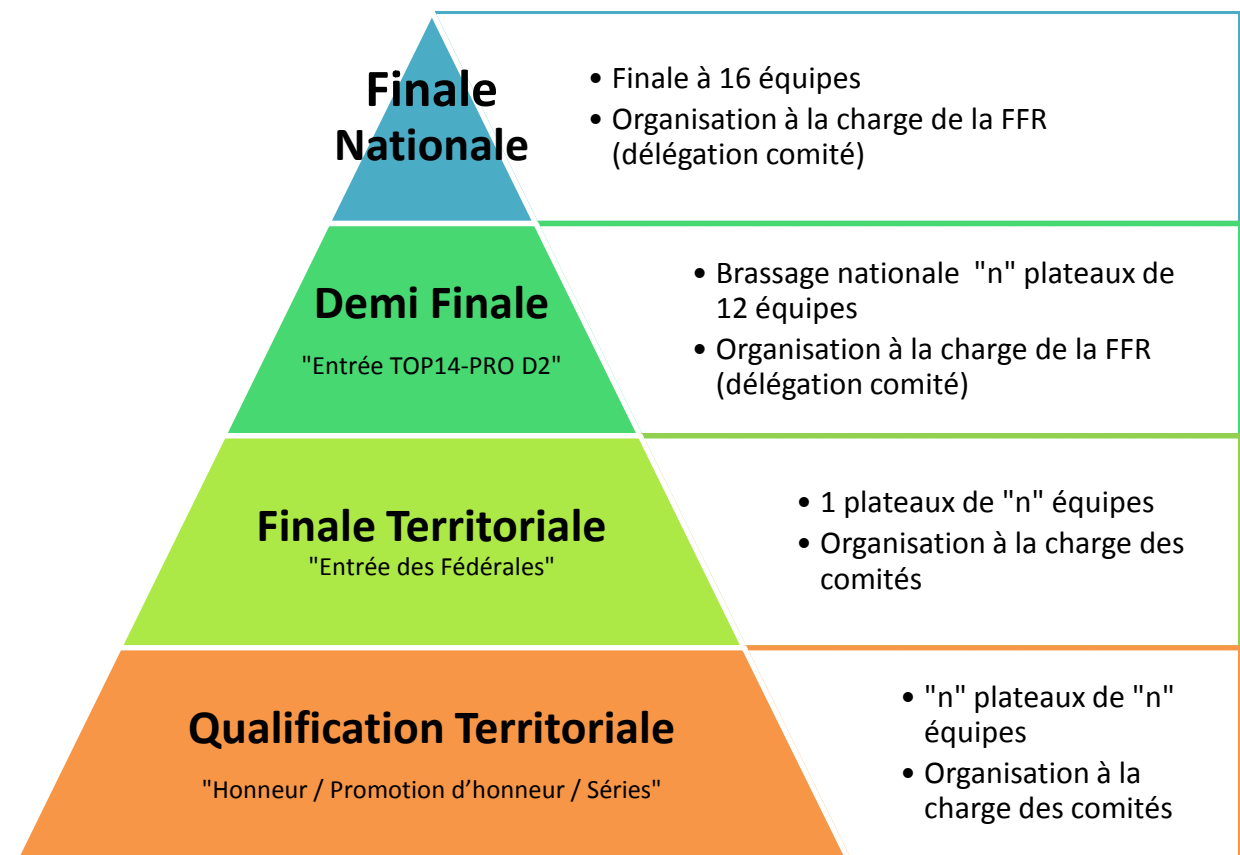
Finale Nationale

• Finale à 16 équipes
• Organisation à la charge de la FFR (délégation comité)

Demi Finale

"Entrée TOP14-PRO D2"

• Brassage nationale "n" plateaux de 12 équipes
• Organisation à la charge de la FFR (délégation comité)

Finale Territoriale

"Entrée des Fédérales"

• 1 plateaux de "n" équipes
• Organisation à la charge des comités

Qualification Territoriale

"Honneur / Promotion d'honneur / Séries"

• "n" plateaux de "n" équipes
• Organisation à la charge des comités